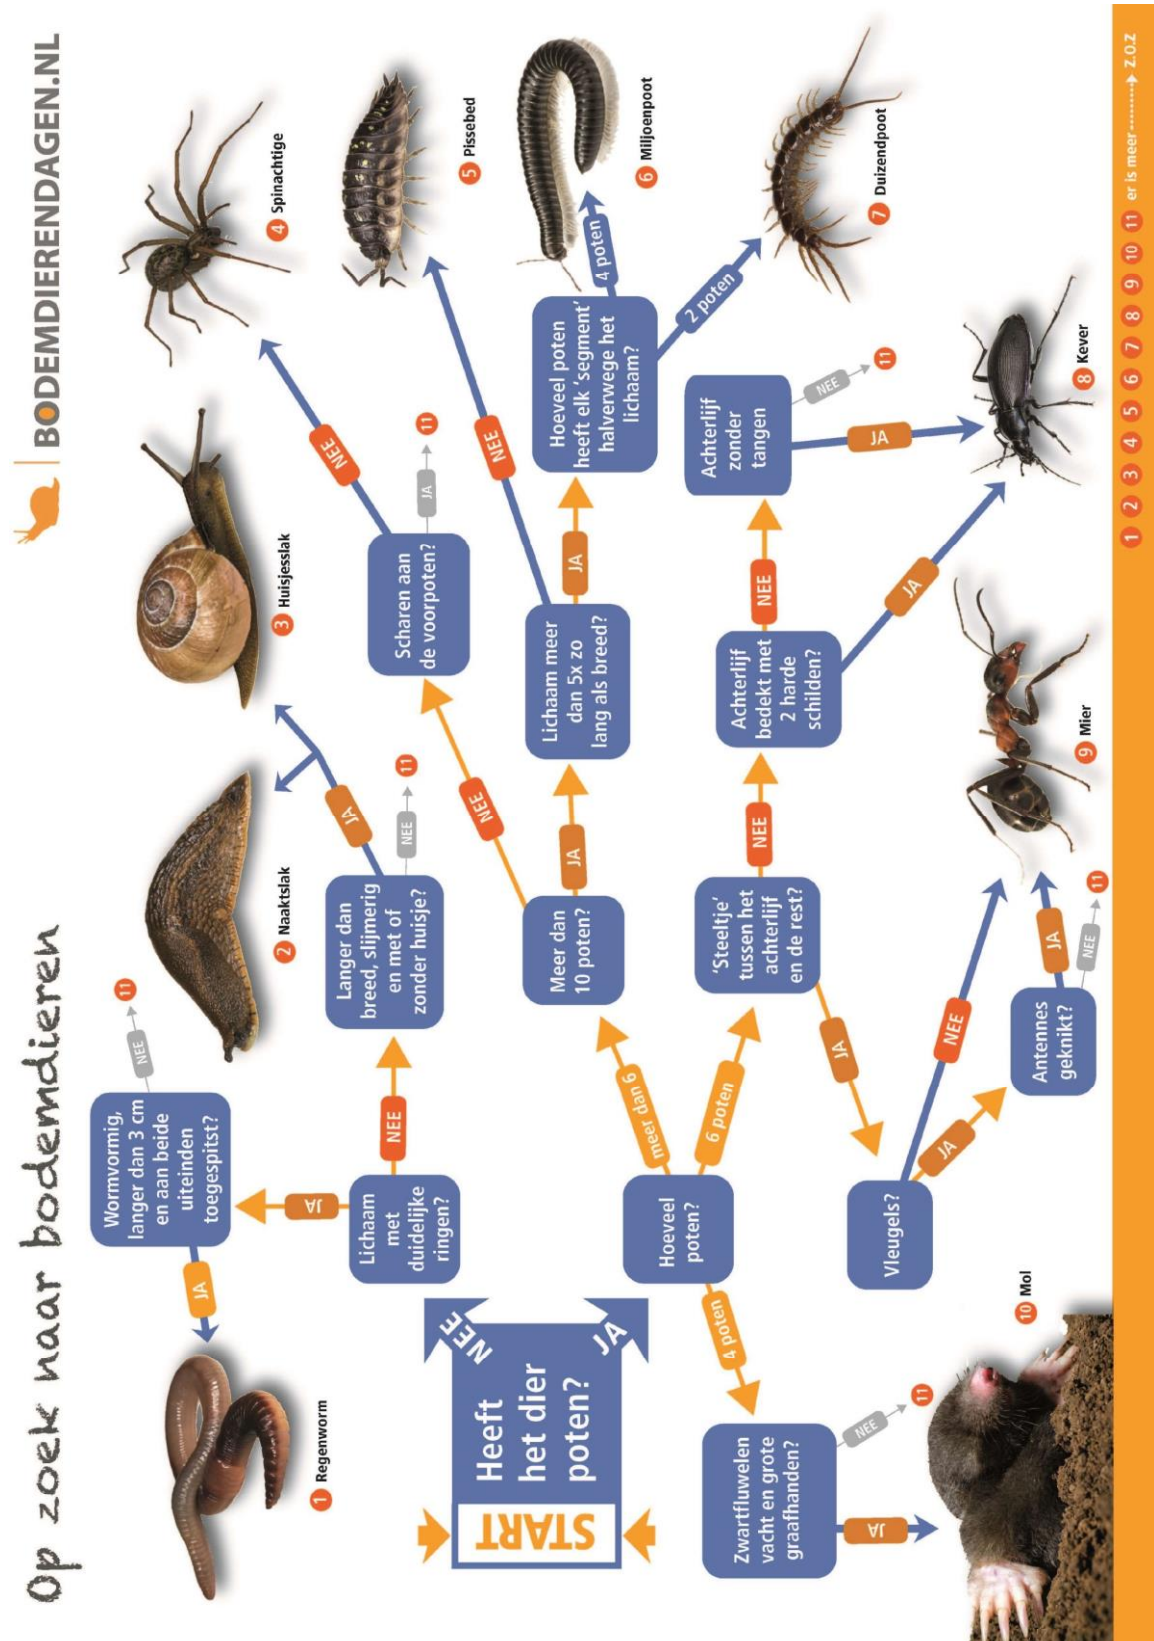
Op zoek naar bodemdieren

BODEMDIERENDAGEN.NL

START

Heeft het dier poten?

NEE

JA

Lichaam met duidelijke ringen?

JA

Wormvormig, langer dan 3 cm en aan beide uiteinden toegespitst?

JA

NEE

11

1 Regenworm

NEE

Langer dan breed, slijmerig en met of zonder huisje?

JA

NEE

11

2 Naaktslak

3 Huisjesslak

Hoeveel poten?

meer dan 6

Meer dan 10 poten?

NEE

Scharen aan de voorpoten?

NEE

JA

11

4 Spinachtige

JA

Lichaam meer dan 5x zo lang als breed?

NEE

5 Pissebed

JA

Hoeveel poten heeft elk 'segment' halverwege het lichaam?

4 poten

6 Miljoenpoot

2 poten

7 Duizendpoot

6 poten

'Steeltje' tussen het achterlijf en de rest?

NEE

Achterlijf bedekt met 2 harde schilden?

JA

NEE

Achterlijf zonder tangen

NEE

11

JA

8 Kever

JA

Vleugels?

NEE

JA

Antennes geknikt?

JA

NEE

11

9 Mier

4 poten

Zwartfluwelen vacht en grote graafhanden?

NEE

11

JA

10 Mol

1 2 3 4 5 6 7 8 9 10 11 er is meer z.o.z